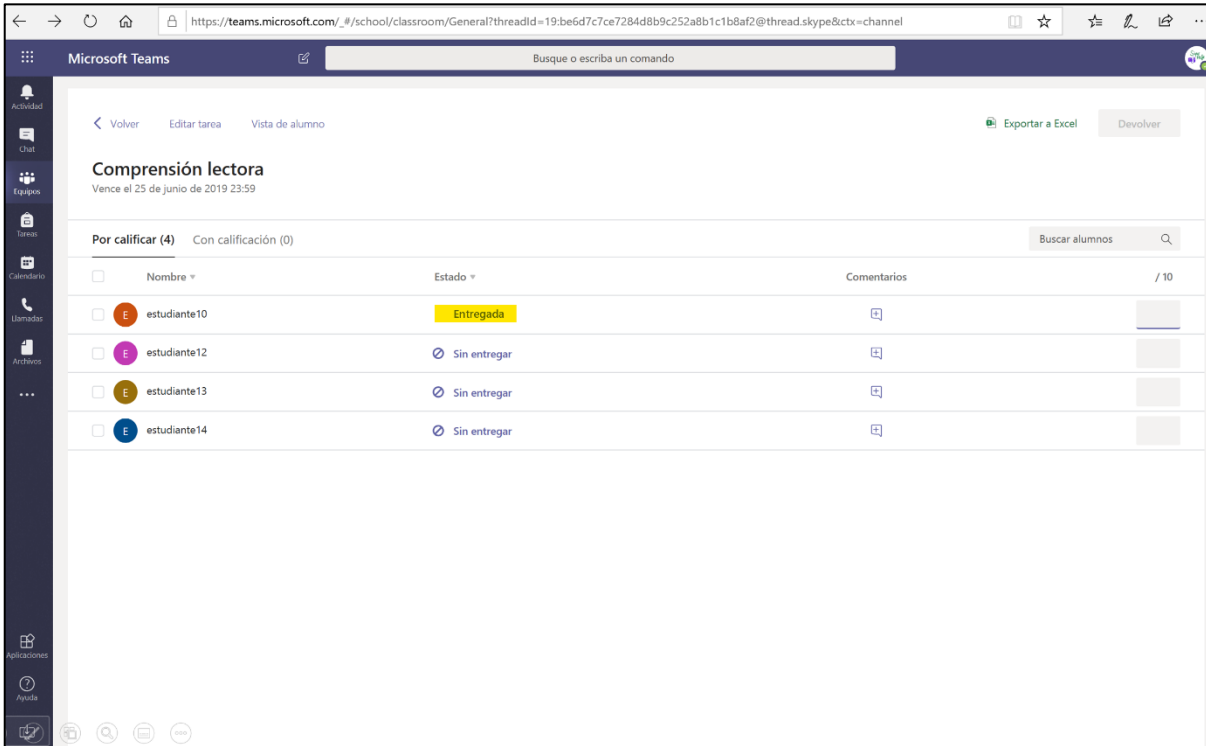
https://teams.microsoft.com/_#/school/classroom/General?threadId=19:be6d7c7ce7284d8b9c252a8b1c1b8af2@thread.skype&ctx=channel

Microsoft Teams

Busque o escriba un comando

Actividad
Chat
Equipos
Tareas
Calendario
Llamadas
Archivos
...
Aplicaciones
Ayuda

Volver Editar tarea Vista de alumno

Exportar a Excel Devolver

Comprensión lectora
Vence el 25 de junio de 2019 23:59

Por calificar (4) Con calificación (0)

Buscar alumnos

| Nombre | Estado | Comentarios | / 10 |
|---|---|---|---|
| E estudiante10 | Entregada | | |
| E estudiante12 | Sin entregar | | |
| E estudiante13 | Sin entregar | | |
| E estudiante14 | Sin entregar | | |